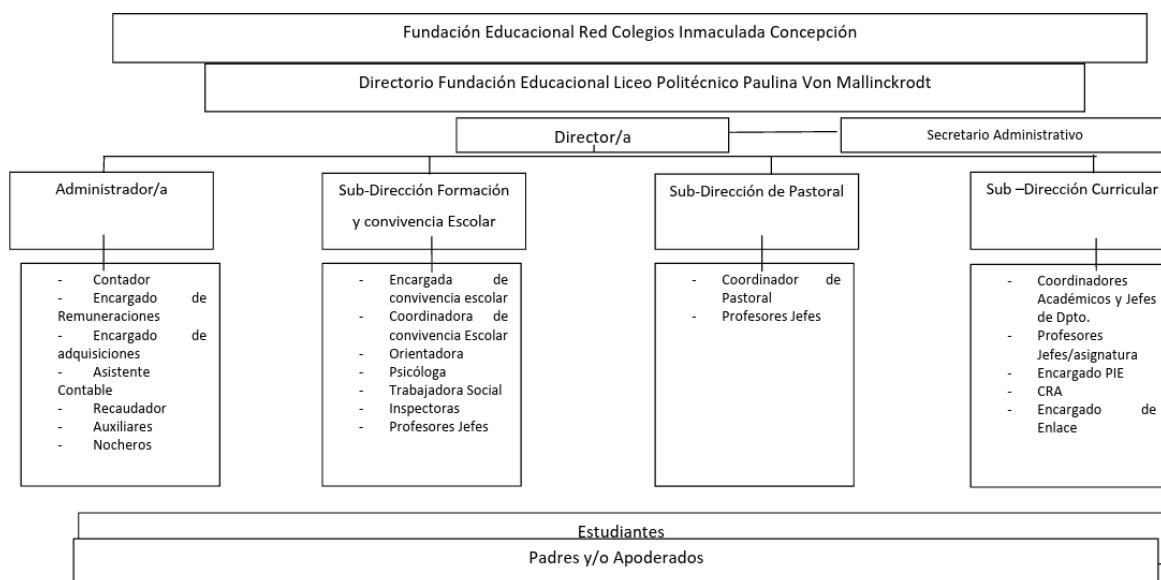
Fundación Educacional Red Colegios Inmaculada Concepción

Directorio Fundación Educacional Liceo Politécnico Paulina Von Mallinckrodt

Director/a

Secretario Administrativo

Administrador/a

- Contador
- Encargado de Remuneraciones
- Encargado de adquisiciones
- Asistente Contable
- Recaudador
- Auxiliares
- Nocheros

Sub-Dirección Formación y convivencia Escolar

- Encargada de convivencia escolar
- Coordinadora de convivencia Escolar
- Orientadora
- Psicóloga
- Trabajadora Social
- Inspectoras
- Profesores Jefes

Sub-Dirección de Pastoral

- Coordinador de Pastoral
- Profesores Jefes

Sub –Dirección Curricular

- Coordinadores Académicos y Jefes de Dpto.
- Profesores Jefes/asignatura
- Encargado PIE
- CRA
- Encargado de Enlace

Estudiantes

Padres y/o Apoderados